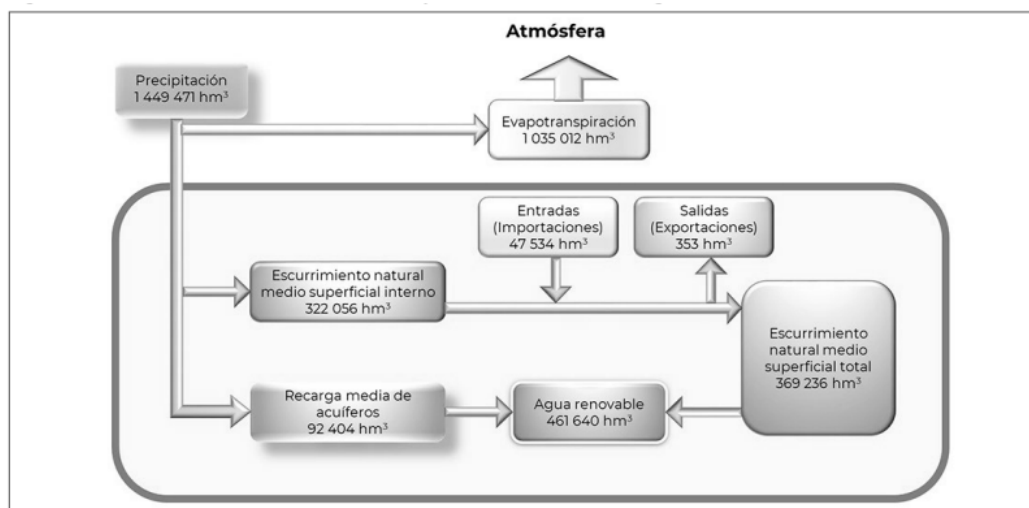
Atmósfera

Precipitación
1 449 471 hm$^3$

Evapotranspiración
1 035 012 hm$^3$

Entradas
(Importaciones)
47 534 hm$^3$

Salidas
(Exportaciones)
353 hm$^3$

Escurrimiento natural
medio superficial interno
322 056 hm$^3$

Escurrimiento
natural medio
superficial total
369 236 hm$^3$

Recarga media de
acuíferos
92 404 hm$^3$

Agua renovable
461 640 hm$^3$